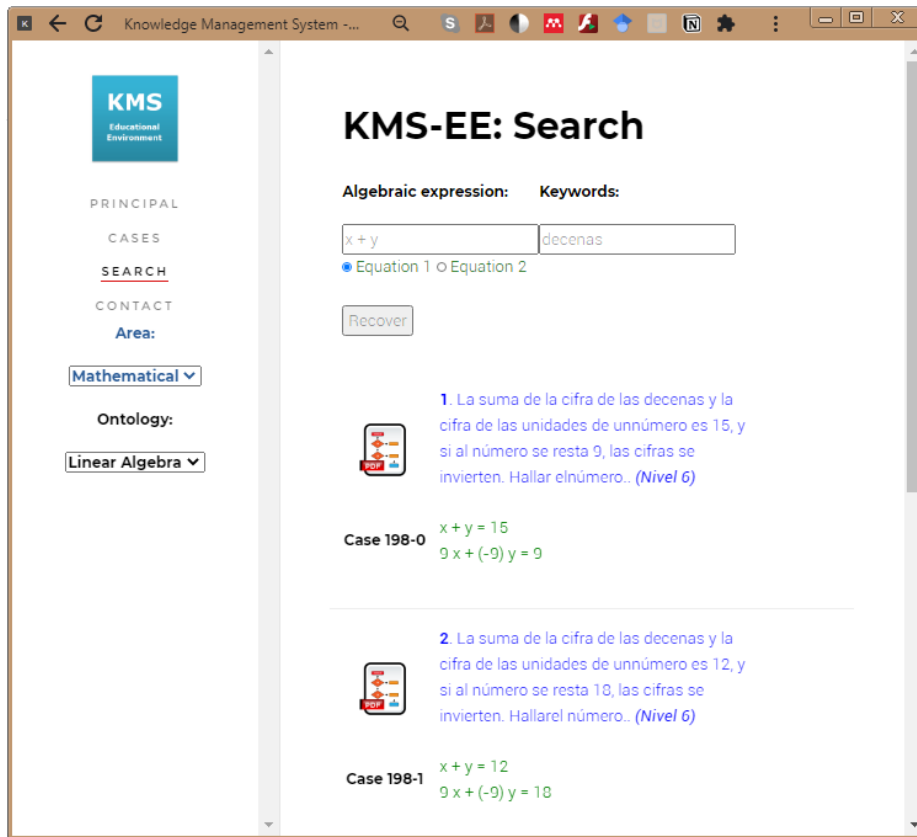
Knowledge Management System -...

KMS
Educational Environment

PRINCIPAL
CASES
SEARCH
CONTACT
Area:
Mathematical
Ontology:
Linear Algebra

KMS-EE: Search

Algebraic expression: Keywords:

x + y
decenas
Equation 1 Equation 2

Recover

PDF
1. La suma de la cifra de las decenas y la cifra de las unidades de unnúmero es 15, y si al número se resta 9, las cifras se invierten. Hallar elnúmero.. *(Nivel 6)*

Case 198-0
$x + y = 15$
$9 x + (-9) y = 9$

PDF
2. La suma de la cifra de las decenas y la cifra de las unidades de unnúmero es 12, y si al número se resta 18, las cifras se invierten. Hallarel número.. *(Nivel 6)*

Case 198-1
$x + y = 12$
$9 x + (-9) y = 18$